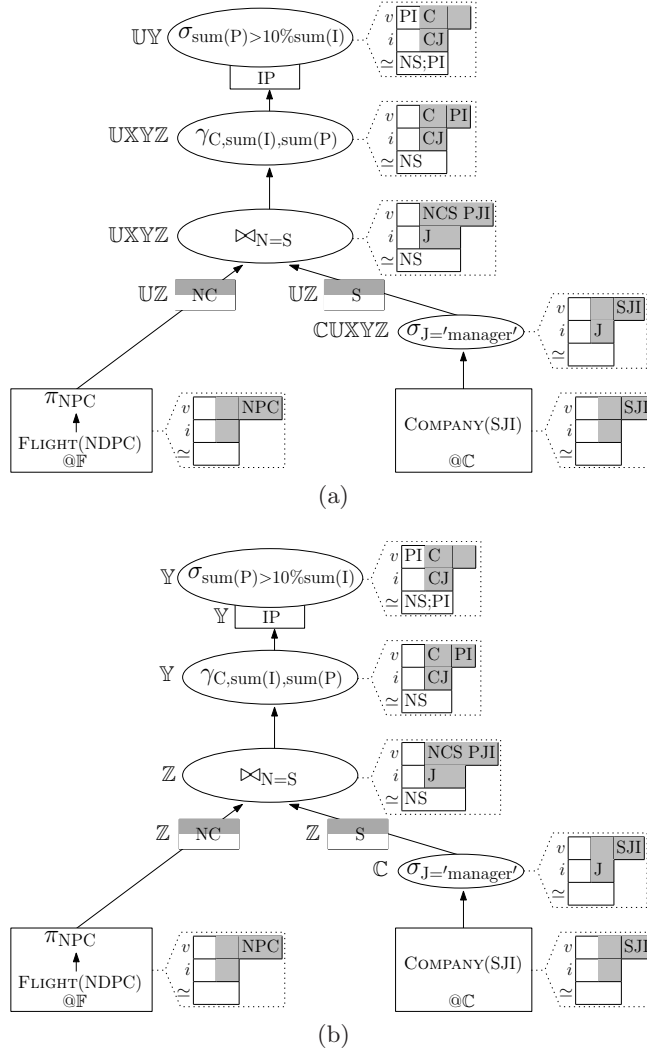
$\mathbb{UY}$ $\sigma_{\text{sum(P)>10\%sum(I)}}$
IP
$v$ PI C
$i$ CJ
$\simeq$ NS;PI

$\mathbb{UXYZ}$ $\gamma_{\text{C,sum(I),sum(P)}}$
$v$ C PI
$i$ CJ
$\simeq$ NS

$\mathbb{UXYZ}$ $\bowtie_{\text{N=S}}$
$v$ NCS PJI
$i$ J
$\simeq$ NS

$\mathbb{UZ}$ NC
$\mathbb{UZ}$ S

$\mathbb{CUXYZ}$ $\sigma_{\text{J='manager'}}$
$v$ SJI
$i$ J
$\simeq$

$\pi_{\text{NPC}}$
Flight(NDPC)
@$\mathbb{F}$
$v$ NPC
$i$
$\simeq$

Company(SJI)
@$\mathbb{C}$
$v$ SJI
$i$
$\simeq$

(a)

$\mathbb{Y}$ $\sigma_{\text{sum(P)>10\%sum(I)}}$
$v$ PI C
$i$ CJ
$\simeq$ NS;PI
$\mathbb{Y}$ IP

$\mathbb{Y}$ $\gamma_{\text{C,sum(I),sum(P)}}$
$v$ C PI
$i$ CJ
$\simeq$ NS

$\mathbb{Z}$ $\bowtie_{\text{N=S}}$
$v$ NCS PJI
$i$ J
$\simeq$ NS

$\mathbb{Z}$ NC
$\mathbb{Z}$ S

$\mathbb{C}$ $\sigma_{\text{J='manager'}}$
$v$ SJI
$i$ J
$\simeq$

$\pi_{\text{NPC}}$
Flight(NDPC)
@$\mathbb{F}$
$v$ NPC
$i$
$\simeq$

Company(SJI)
@$\mathbb{C}$
$v$ SJI
$i$
$\simeq$

(b)